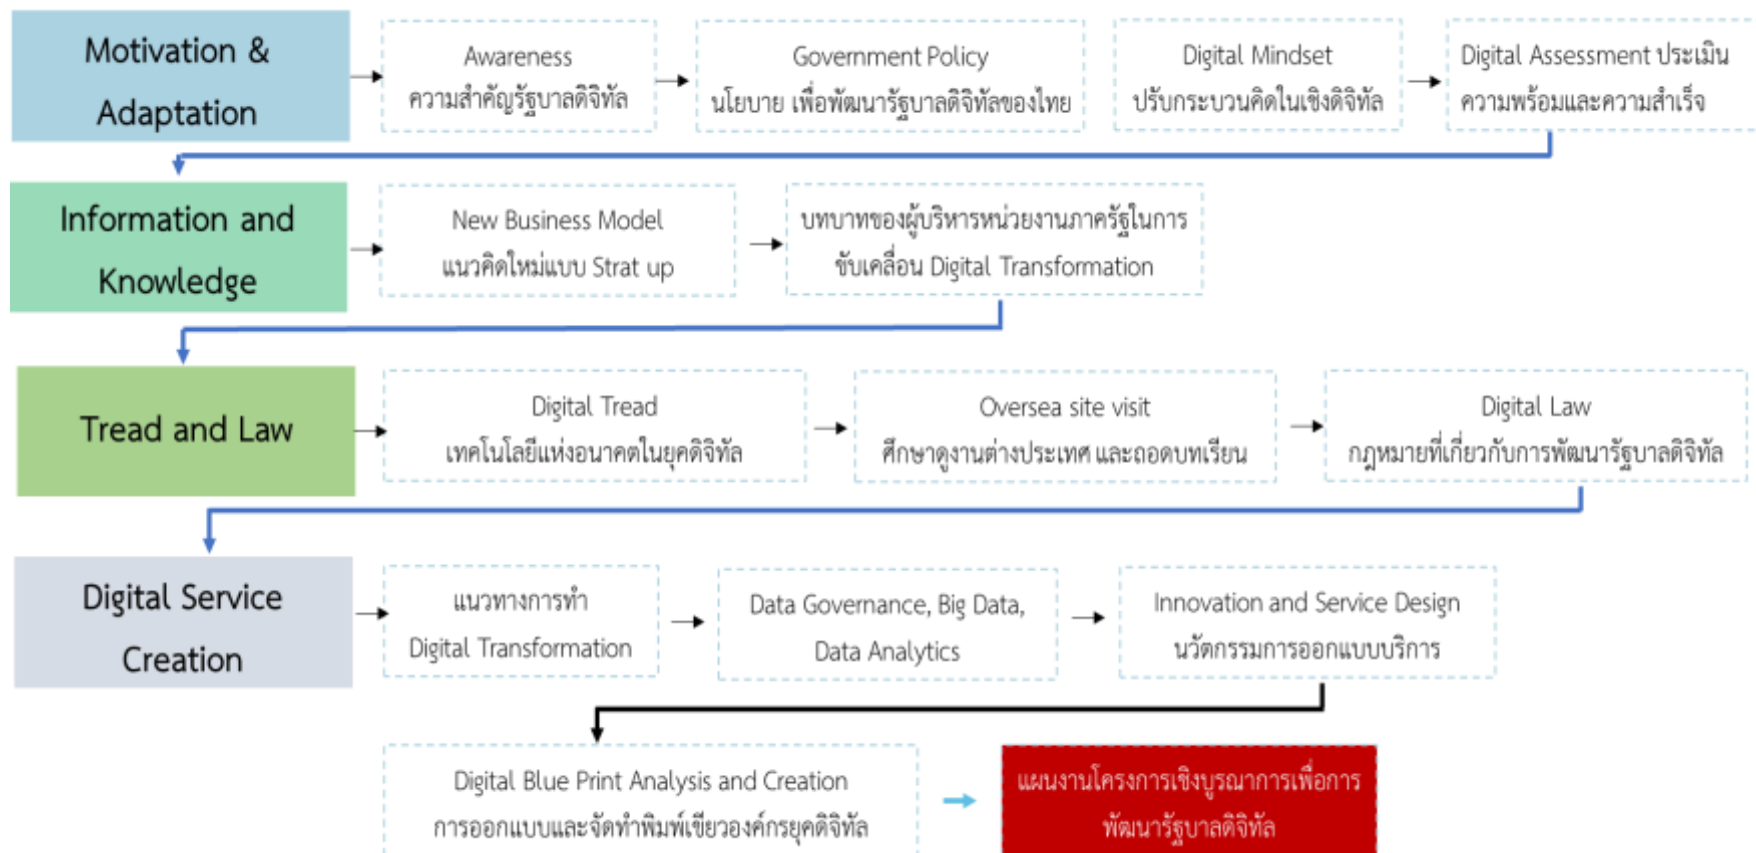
Motivation & Adaptation

Awareness
ความสำคัญรัฐบาลดิจิทัล

Government Policy
นโยบาย เพื่อพัฒนารัฐบาลดิจิทัลของไทย

Digital Mindset
ปรับกระบวนคิดในเชิงดิจิทัล

Digital Assessment ประเมิน
ความพร้อมและความสำเร็จ

Information and Knowledge

New Business Model
แนวคิดใหม่แบบ Strat up

บทบาทของผู้บริหารหน่วยงานภาครัฐในการ
ขับเคลื่อน Digital Transformation

Tread and Law

Digital Tread
เทคโนโลยีแห่งอนาคตในยุคดิจิทัล

Oversea site visit
ศึกษาดูงานต่างประเทศ และถอดบทเรียน

Digital Law
กฎหมายที่เกี่ยวกับการพัฒนารัฐบาลดิจิทัล

Digital Service Creation

แนวทางการทำ
Digital Transformation

Data Governance, Big Data,
Data Analytics

Innovation and Service Design
นวัตกรรมการออกแบบบริการ

Digital Blue Print Analysis and Creation
การออกแบบและจัดทำพิมพ์เขียวองค์กรยุคดิจิทัล

แผนงานโครงการเชิงบูรณาการเพื่อการ
พัฒนารัฐบาลดิจิทัล